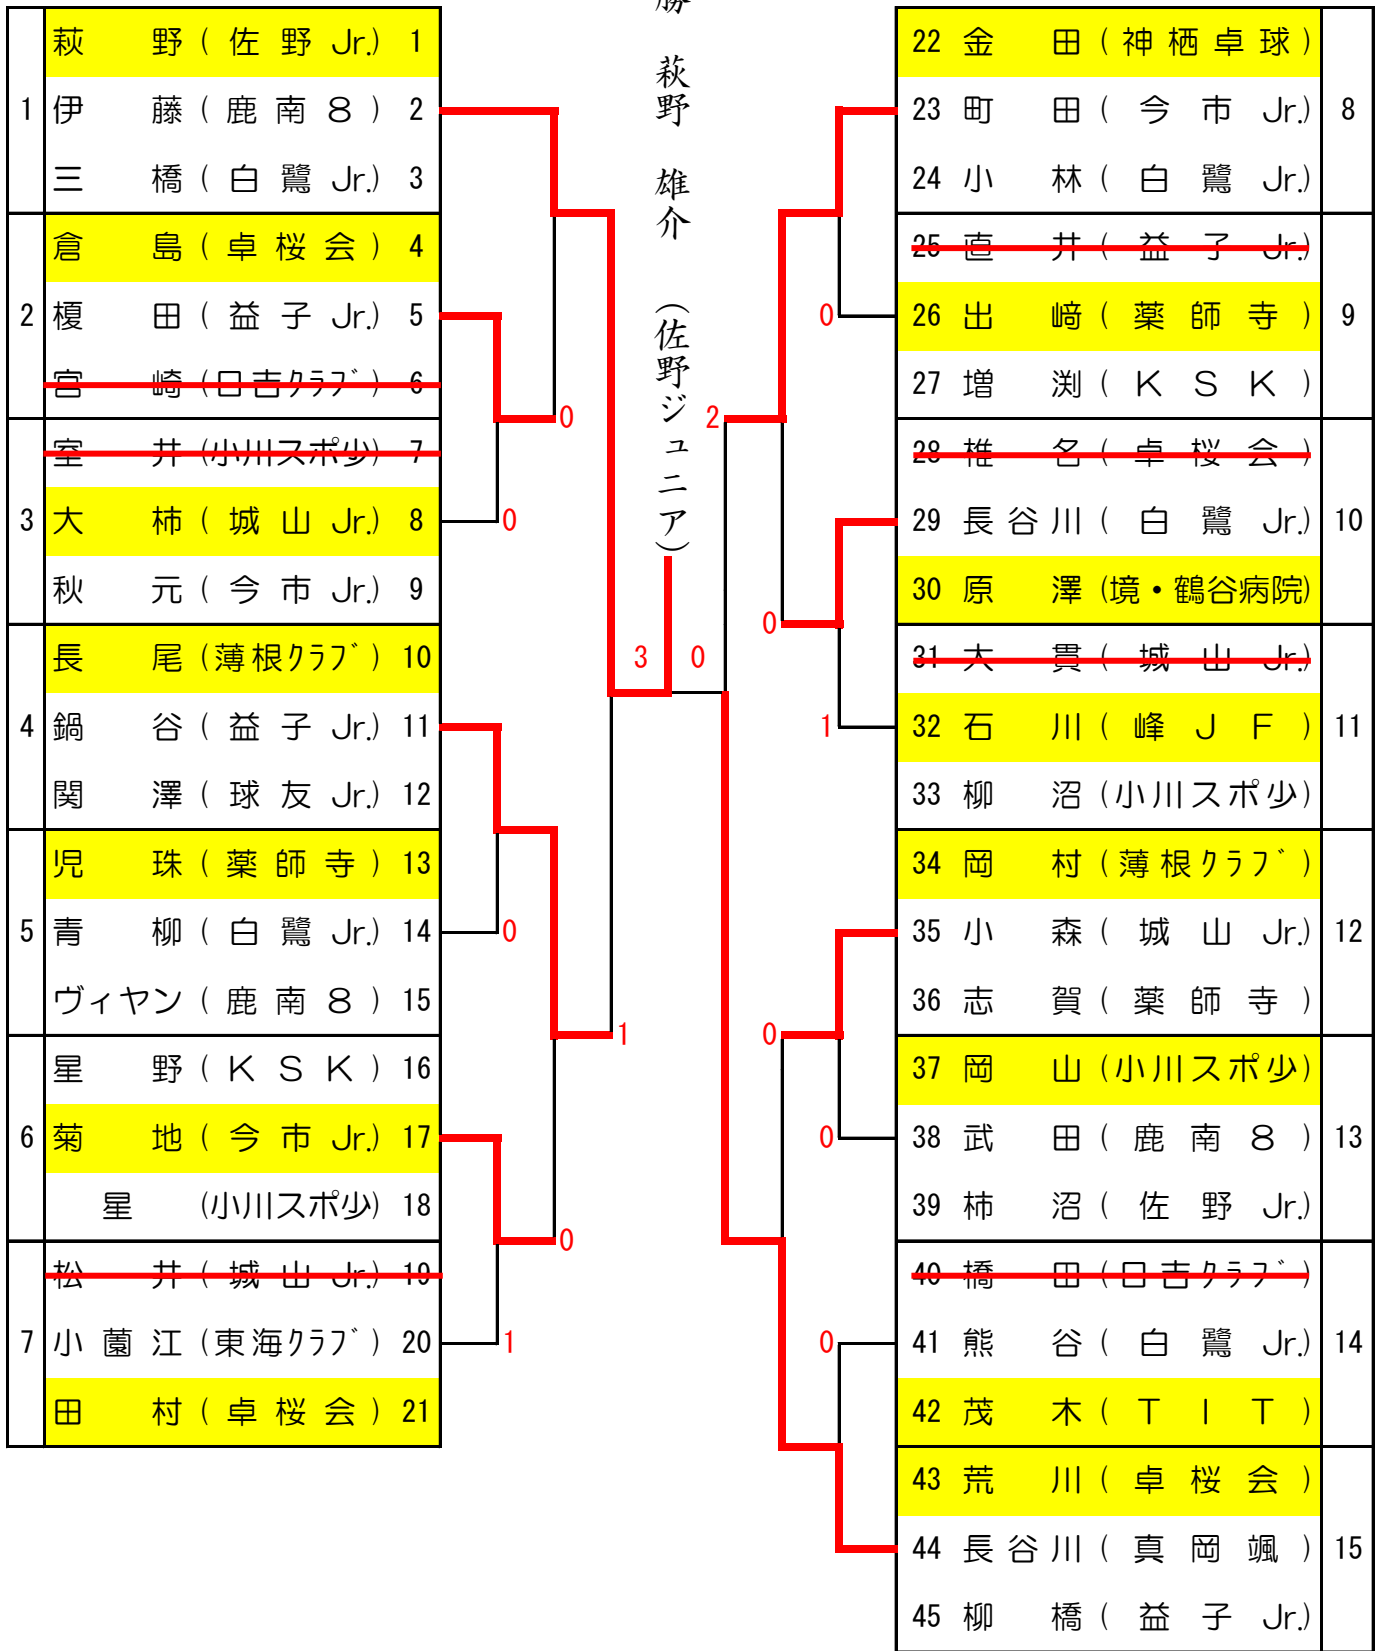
| | | |
|---|---|---|
| | 萩　野（佐野Jr.） | 1 |
| 1 | 伊　藤（鹿南８） | 2 |
| | 三　橋（白鷺Jr.） | 3 |
| | 倉　島（卓桜会） | 4 |
| 2 | 榎　田（益子Jr.） | 5 |
| | 宮　崎（日吉クラブ） | 6 |
| | 室　井（小川スポ少） | 7 |
| 3 | 大　柿（城山Jr.） | 8 |
| | 秋　元（今市Jr.） | 9 |
| | 長　尾（薄根クラブ） | 10 |
| 4 | 鍋　谷（益子Jr.） | 11 |
| | 関　澤（球友Jr.） | 12 |
| | 児　珠（薬師寺） | 13 |
| 5 | 青　柳（白鷺Jr.） | 14 |
| | ヴィヤン（鹿南８） | 15 |
| | 星　野（ＫＳＫ） | 16 |
| 6 | 菊　地（今市Jr.） | 17 |
| | 星　（小川スポ少） | 18 |
| | 松　井（城山Jr.） | 19 |
| 7 | 小薗江（東海クラブ） | 20 |
| | 田　村（卓桜会） | 21 |

0 0 0 1 0 1 3 0 2 0 0 1 0 0 0

勝 萩野 雄介 （佐野ジュニア）

| | | |
|---|---|---|
| 22 | 金　田（神栖卓球） | |
| 23 | 町　田（今市Jr.） | 8 |
| 24 | 小　林（白鷺Jr.） | |
| 25 | 直　井（益子Jr.） | |
| 26 | 出　崎（薬師寺） | 9 |
| 27 | 増　渕（ＫＳＫ） | |
| 28 | 椎　名（卓桜会） | |
| 29 | 長谷川（白鷺Jr.） | 10 |
| 30 | 原　澤（境・鶴谷病院） | |
| 31 | 大　貫（城山Jr.） | |
| 32 | 石　川（峰ＪＦ） | 11 |
| 33 | 柳　沼（小川スポ少） | |
| 34 | 岡　村（薄根クラブ） | |
| 35 | 小　森（城山Jr.） | 12 |
| 36 | 志　賀（薬師寺） | |
| 37 | 岡　山（小川スポ少） | |
| 38 | 武　田（鹿南８） | 13 |
| 39 | 柿　沼（佐野Jr.） | |
| 40 | 橋　田（日吉クラブ） | |
| 41 | 熊　谷（白鷺Jr.） | 14 |
| 42 | 茂　木（ＴＩＴ） | |
| 43 | 荒　川（卓桜会） | |
| 44 | 長谷川（真岡颯） | 15 |
| 45 | 柳　橋（益子Jr.） | |